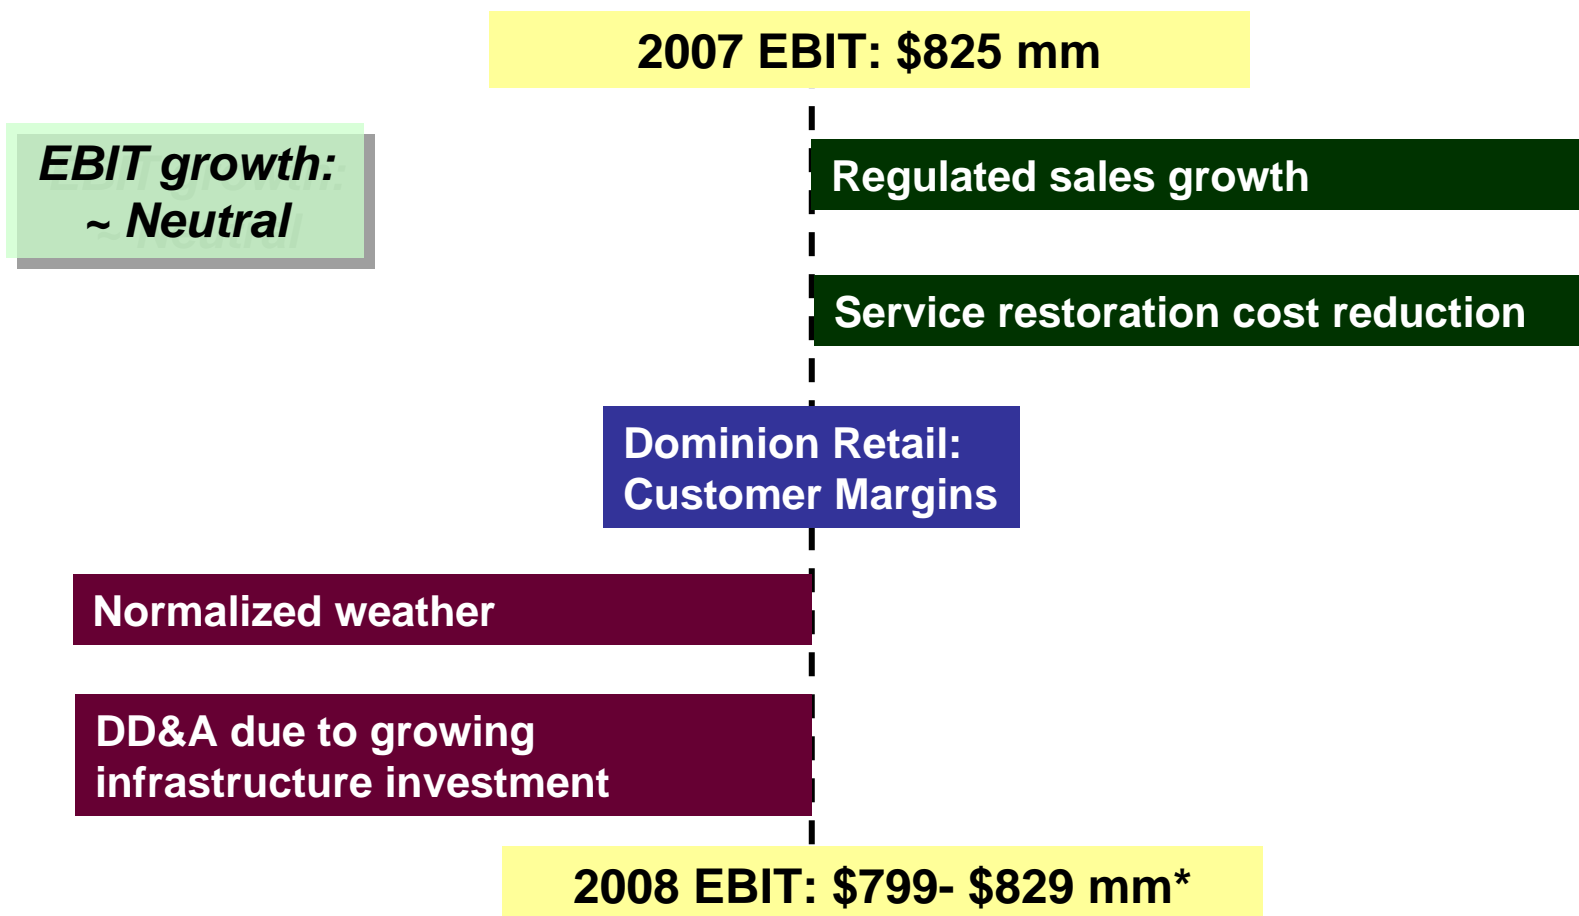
2007 EBIT: $825 mm

EBIT growth:
~ Neutral

Regulated sales growth

Service restoration cost reduction

Dominion Retail:
Customer Margins

Normalized weather

DD&A due to growing infrastructure investment

2008 EBIT: $799- $829 mm*